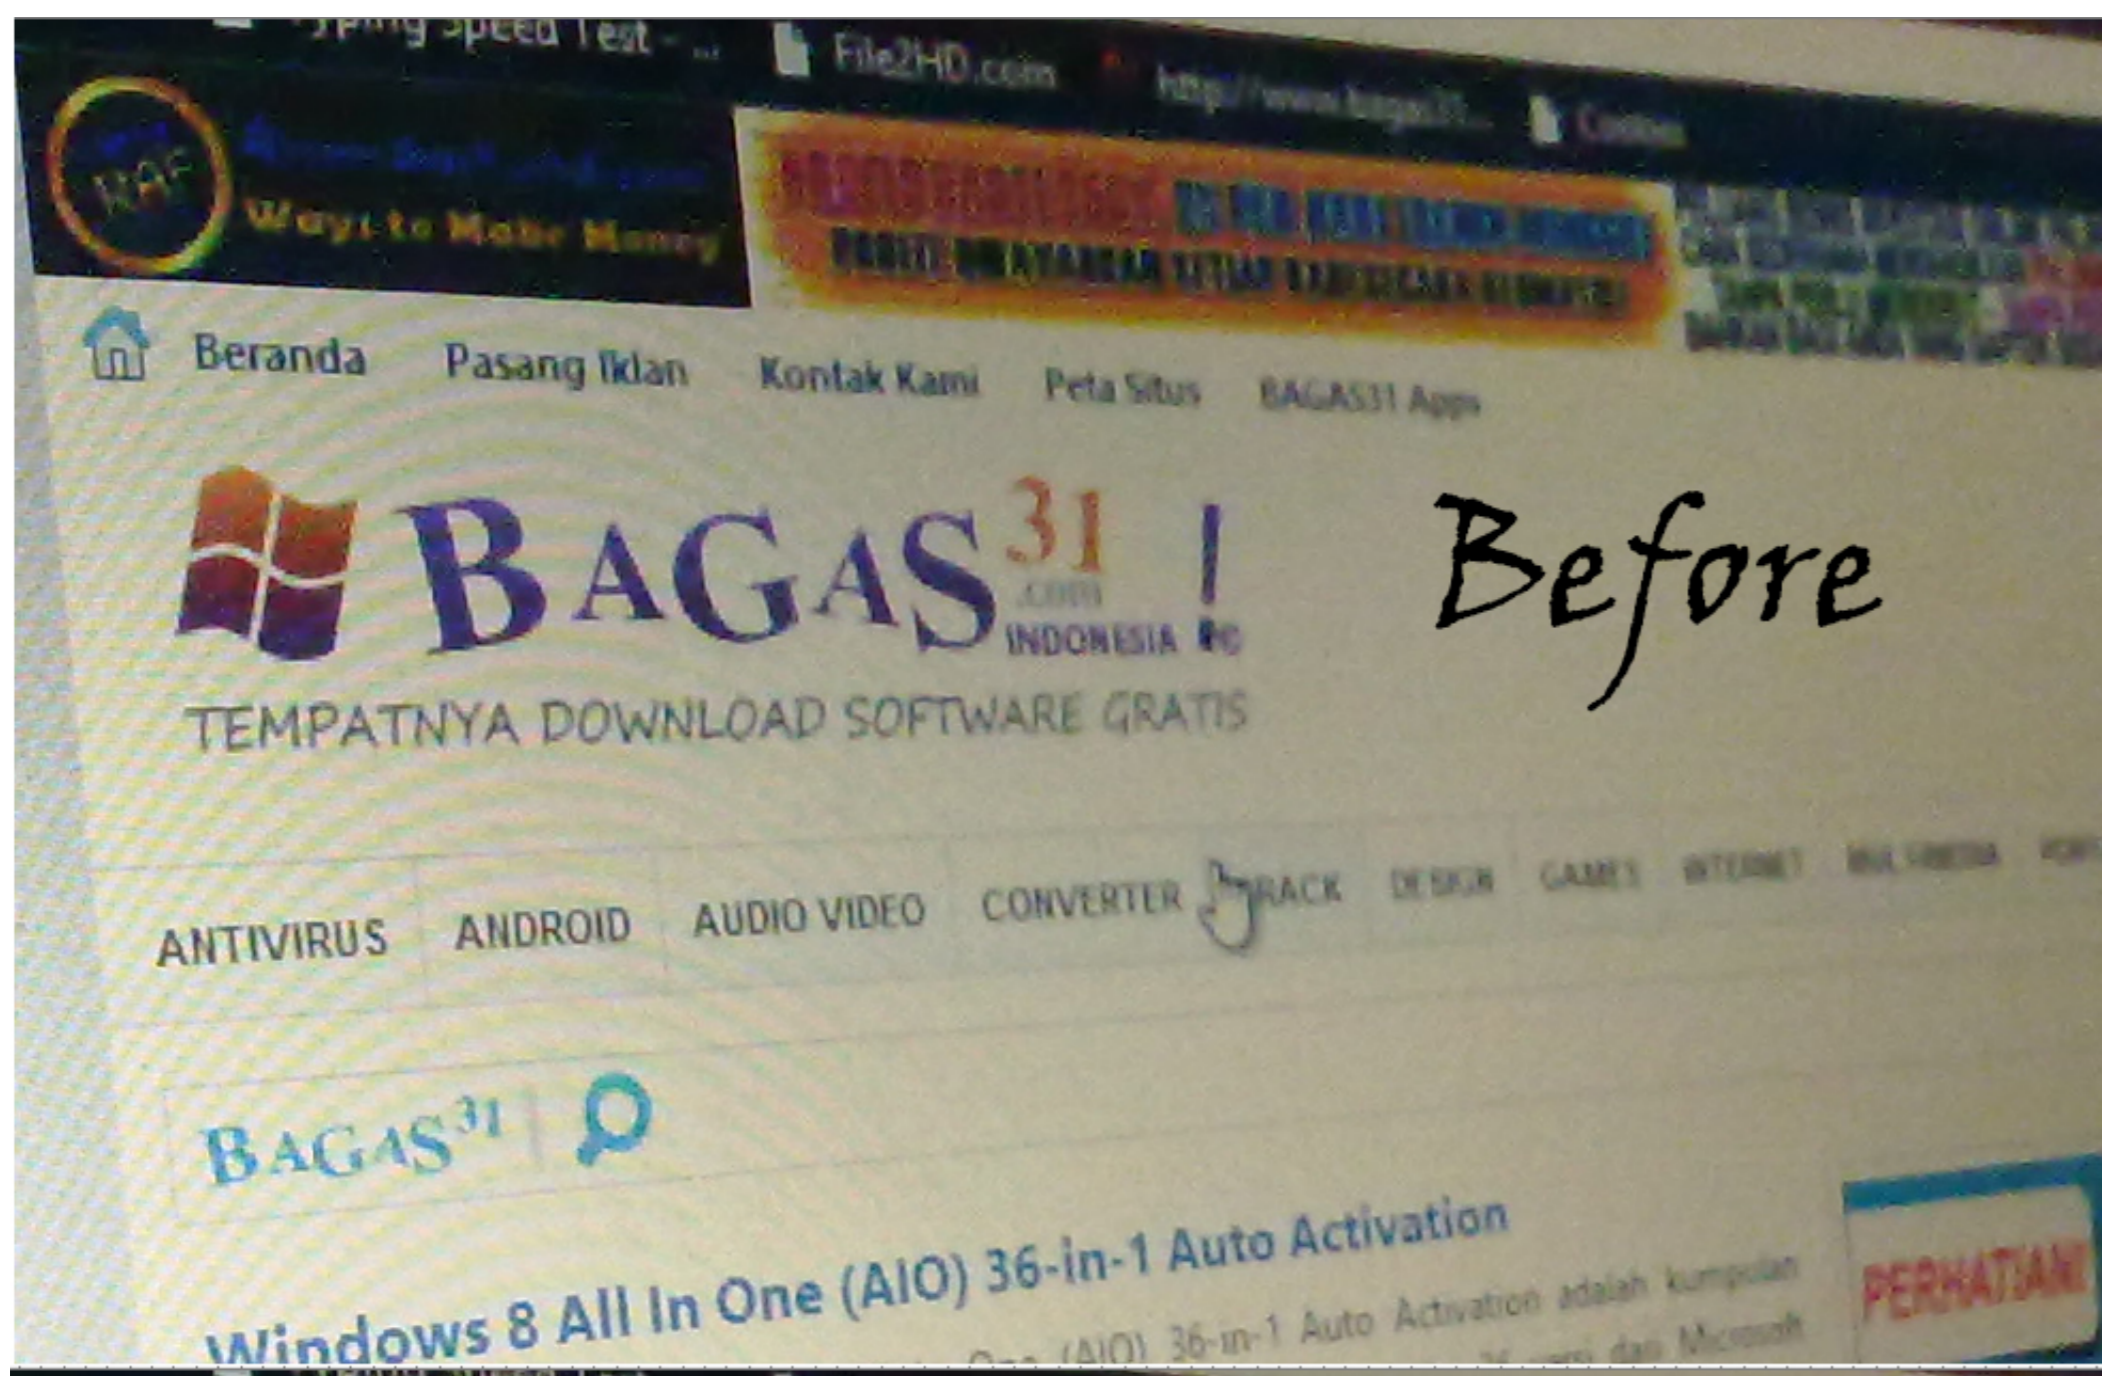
Typing Speed Test - ... File2HD.com http://www.bagas31... Cookies

WAF
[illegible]
Ways to Make Money

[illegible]

Beranda Pasang Iklan Kontak Kami Peta Situs BAGAS31 Apps

BAGAS31 .com INDONESIA !
TEMPATNYA DOWNLOAD SOFTWARE GRATIS

Before

ANTIVIRUS ANDROID AUDIO VIDEO CONVERTER CRACK DESIGN GAMES INTERNET MULTIMEDIA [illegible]

BAGAS31

Windows 8 All In One (AIO) 36-in-1 Auto Activation

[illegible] One (AIO) 36-in-1 Auto Activation adalah kumpulan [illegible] dari Microsoft

PERHATIAN!